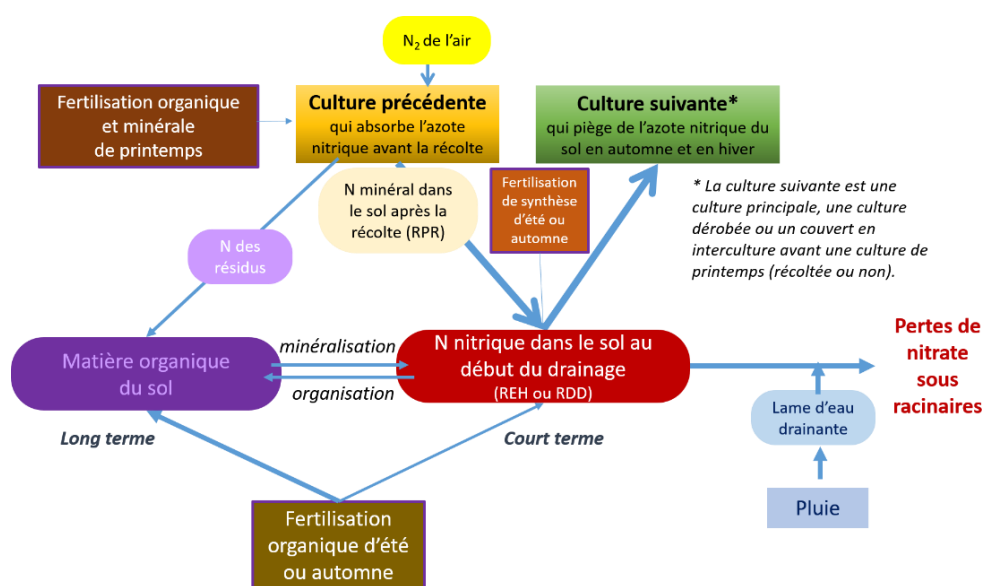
$N_2$ de l'air

Fertilisation organique et minérale de printemps

Culture précédente
qui absorbe l'azote nitrique avant la récolte

Culture suivante*
qui piège de l'azote nitrique du sol en automne et en hiver

N minéral dans le sol après la récolte (RPR)

Fertilisation de synthèse d'été ou automne

* La culture suivante est une culture principale, une culture dérobée ou un couvert en interculture avant une culture de printemps (récoltée ou non).

N des résidus

Matière organique du sol

minéralisation

organisation

N nitrique dans le sol au début du drainage
(REH ou RDD)

Pertes de nitrate sous racinaires

Long terme

Court terme

Lame d'eau drainante

Pluie

Fertilisation organique d'été ou automne